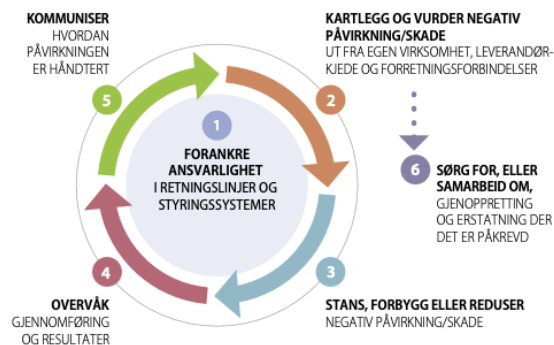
KOMMUNISER
HVORDAN PÅVIRKNINGEN ER HÅNDTERT

5

KARTLEGG OG VURDER NEGATIV PÅVIRKNING/SKADE
UT FRA EGEN VIRKSOMHET, LEVERANDØRKJEDE OG FORRETNINGSFORBINDELSER

2

1

FORANKRE ANSVARLIGHET
I RETNINGSLINJER OG STYRINGSSYSTEMER

6

SØRG FOR, ELLER SAMARBEID OM,
GJENOPPRETTING OG ERSTATNING DER DET ER PÅKREVD

4

OVERVÅK
GJENNOMFØRING OG RESULTATER

3

STANS, FORBYGG ELLER REDUSER
NEGATIV PÅVIRKNING/SKADE